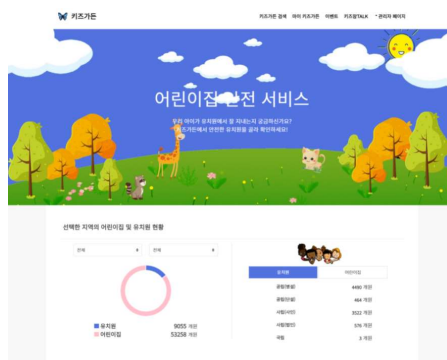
키즈가든

키즈가든 검색 | 우리 키즈가든 | 이벤트 | 키즈맘TALK | 관리자 페이지

어린이집 안전 서비스

우리 아이가 유치원에서 잘 지내는지 궁금하신가요?
키즈가든에서 안전한 유치원을 골라 확인하세요!

선택한 지역의 어린이집 및 유치원 현황

전체
전체

유치원 9055 개원
어린이집 53258 개원

유치원 | 어린이집

공립(병설) 4490 개원
공립(단설) 464 개원
사립(사인) 3511 개원
사립(법인) 576 개원
국립 3 개원